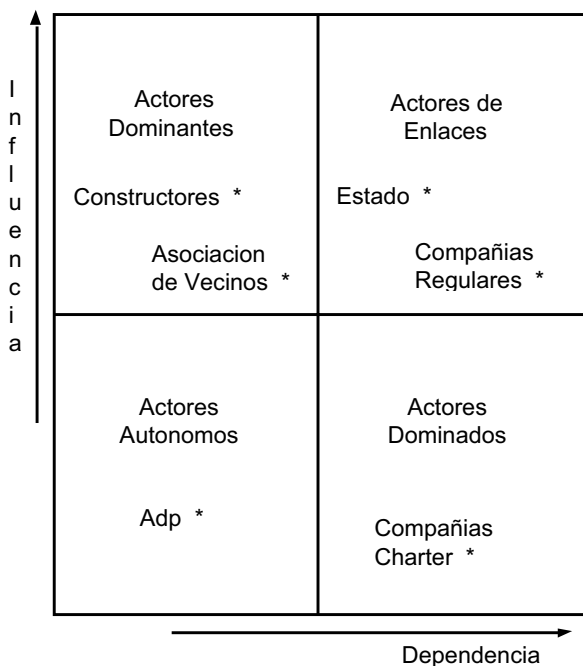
Influencia

Actores Dominantes

Constructores *

Asociacion de Vecinos *

Actores de Enlaces

Estado *

Compañias Regulares *

Actores Autonomos

Adp *

Actores Dominados

Compañias Charter *

Dependencia